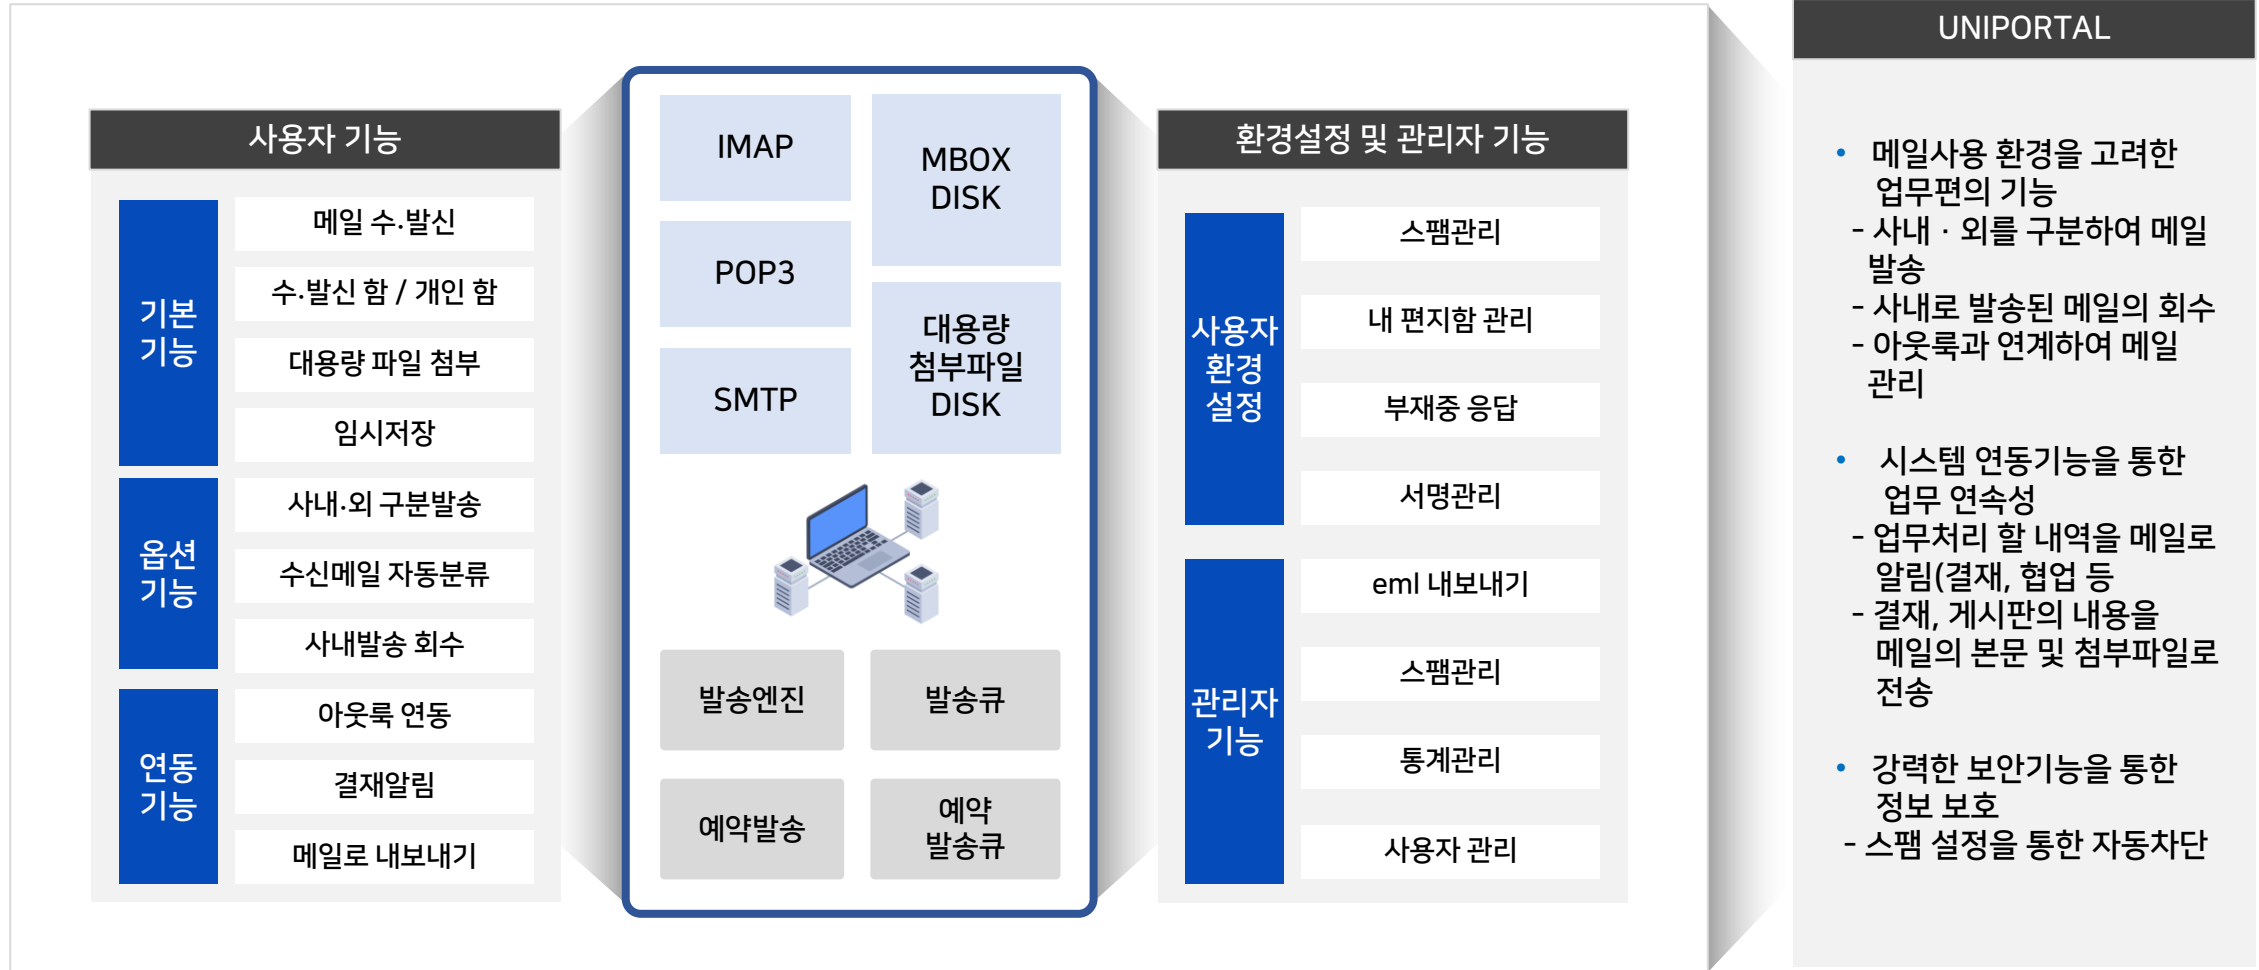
사용자 기능

기본 기능

메일 수.발신

수.발신 함 / 개인 함

대용량 파일 첨부

임시저장

옵션 기능

사내.외 구분발송

수신메일 자동분류

사내발송 회수

연동 기능

아웃룩 연동

결재알림

메일로 내보내기

IMAP

MBOX DISK

POP3

대용량 첨부파일 DISK

SMTP

발송엔진

발송큐

예약발송

예약 발송큐

환경설정 및 관리자 기능

사용자 환경 설정

스팸관리

내 편지함 관리

부재중 응답

서명관리

관리자 기능

eml 내보내기

스팸관리

통계관리

사용자 관리

UNIPORTAL

• 메일사용 환경을 고려한 업무편의 기능
- 사내 · 외를 구분하여 메일 발송
- 사내로 발송된 메일의 회수
- 아웃룩과 연계하여 메일 관리

• 시스템 연동기능을 통한 업무 연속성
- 업무처리 할 내역을 메일로 알림(결재, 협업 등
- 결재, 게시판의 내용을 메일의 본문 및 첨부파일로 전송

• 강력한 보안기능을 통한 정보 보호
- 스팸 설정을 통한 자동차단